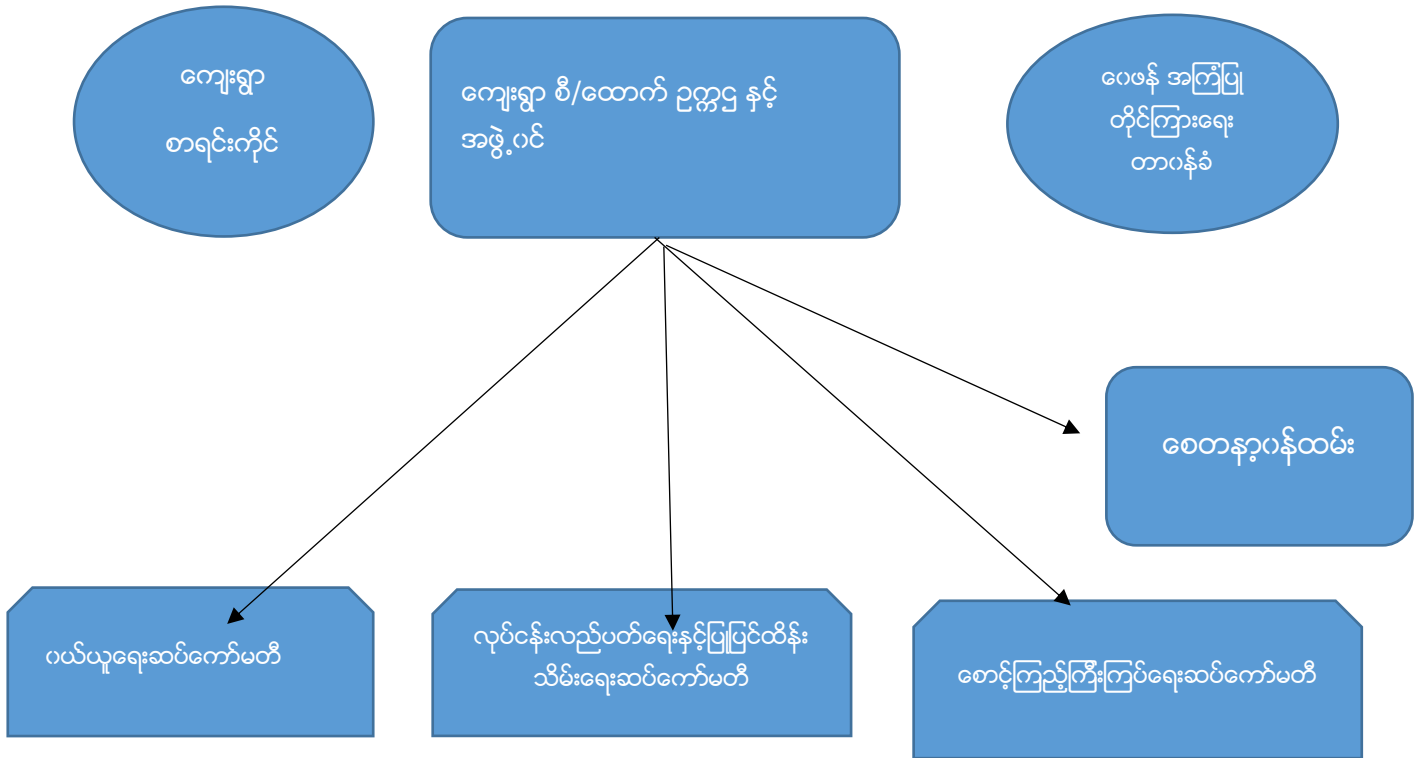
ကျေးရွာ
စာရင်းကိုင်

ကျေးရွာ စီ/ထောက် ဥက္ကဌ နှင့် အဖွဲ့ဝင်

ဂေဖန် အကြံပြု
တိုင်ကြားရေး
တာဝန်ခံ

စေတနာ့ဝန်ထမ်း

ဝယ်ယူရေးဆပ်ကော်မတီ

လုပ်ငန်းလည်ပတ်ရေးနှင့်ပြုပြင်ထိန်းသိမ်းရေးဆပ်ကော်မတီ

စောင့်ကြည့်ကြီးကြပ်ရေးဆပ်ကော်မတီ